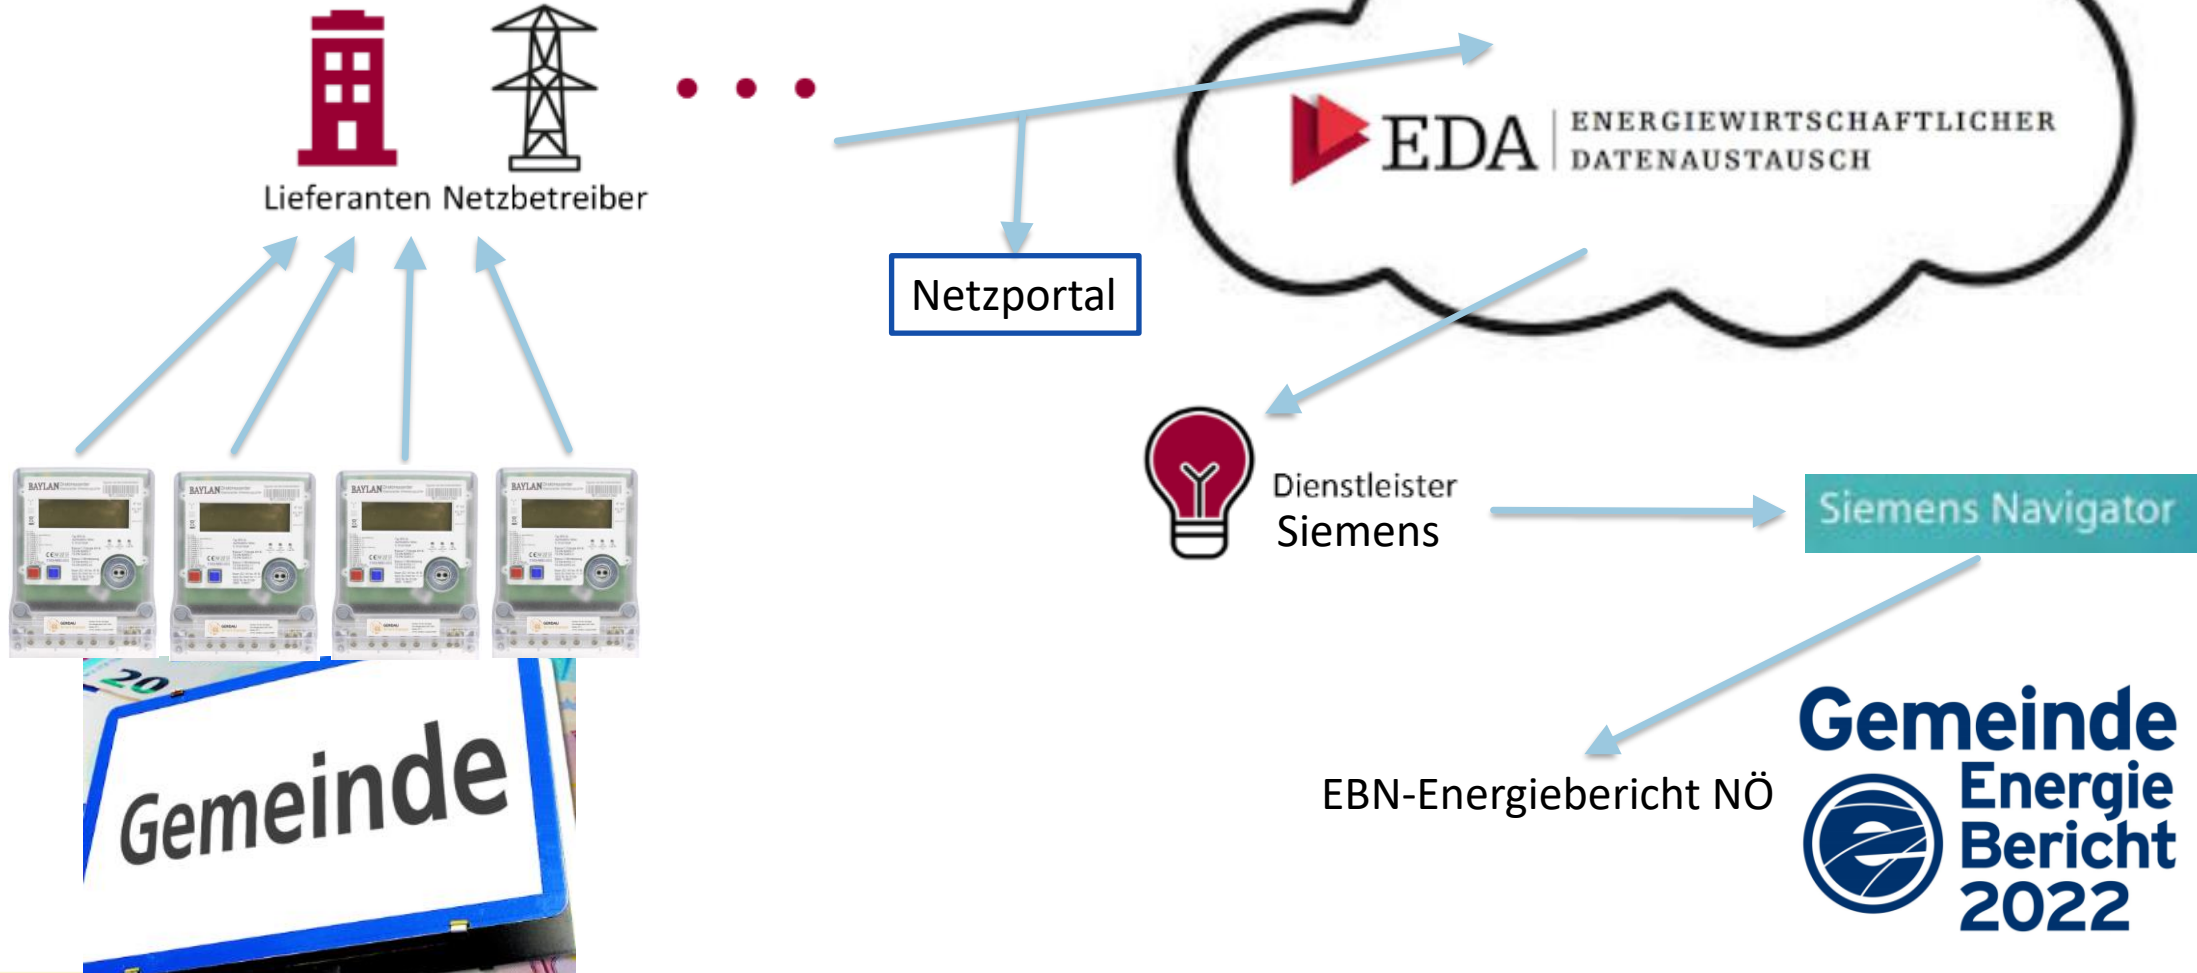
Lieferanten Netzbetreiber

EDA ENERGIEWIRTSCHAFTLICHER DATENAUSTAUSCH

Netzportal

Dienstleister
Siemens

Siemens Navigator

BAYLAN BAYLAN BAYLAN BAYLAN

20

Gemeinde

EBN-Energiebericht NÖ

Gemeinde Energie Bericht 2022